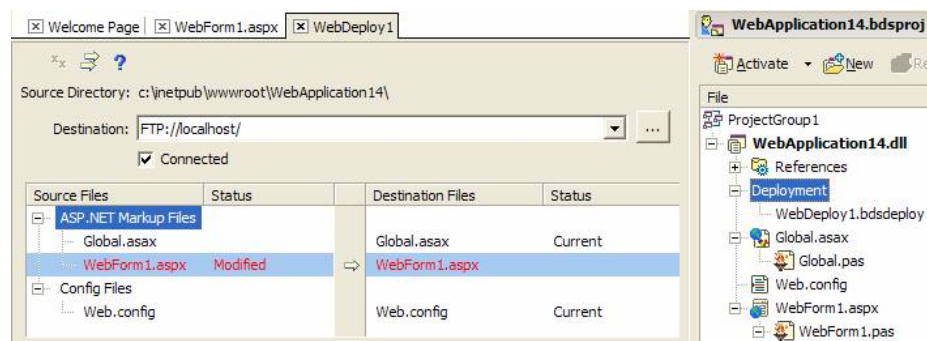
Welcome Page | WebForm1.aspx | WebDeploy1

Source Directory: c:\inetpub\wwwroot\WebApplication14\

Destination: FTP://localhost/ ...

Connected

| Source Files | Status | | Destination Files | Status |
|---|---|---|---|---|
| ASP.NET Markup Files | | | | |
| Global.asax | | | Global.asax | Current |
| WebForm1.aspx | Modified | ⇨ | WebForm1.aspx | |
| Config Files | | | | |
| Web.config | | | Web.config | Current |

WebApplication14.bdsproj

Activate New Re

File

ProjectGroup1

WebApplication14.dll

References

Deployment

WebDeploy1.bdsdeploy

Global.asax

Global.pas

Web.config

WebForm1.aspx

WebForm1.pas